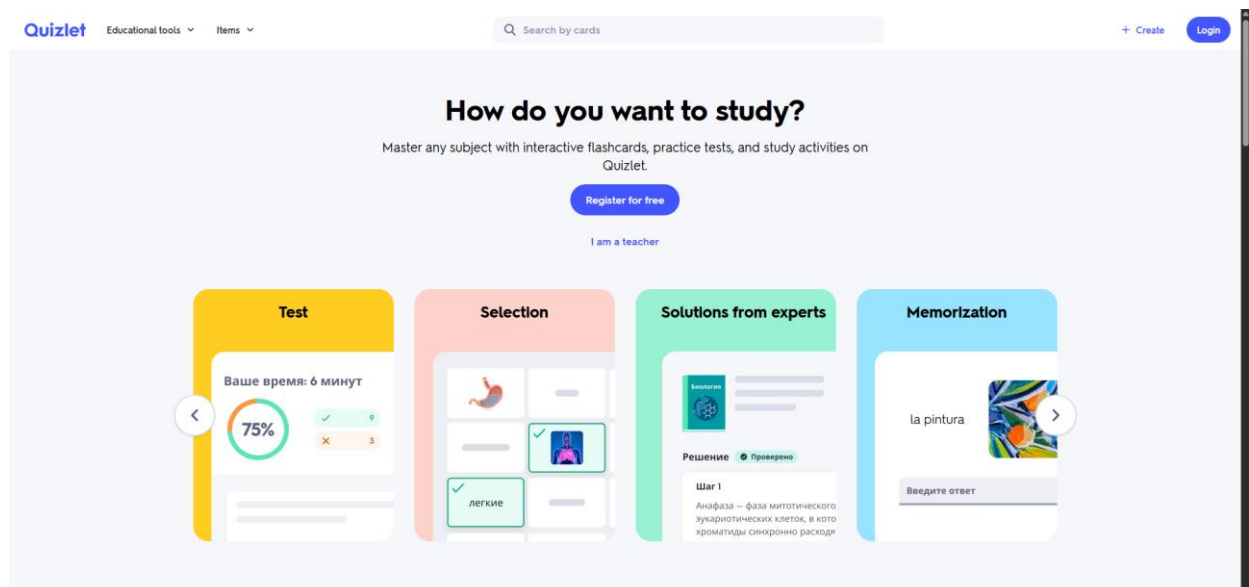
Quizlet Educational tools Items

Search by cards

+ Create Login

How do you want to study?

Master any subject with interactive flashcards, practice tests, and study activities on Quizlet.

Register for free

I am a teacher

Test

Ваше время: 6 минут

75%

9

3

Selection

легкие

Solutions from experts

Биология

Решение Проверено

Шаг 1

Анафаза – фаза митотического эукариотических клеток, в кото хроматиды синхронно расходя

Memorization

la pintura

Введите ответ